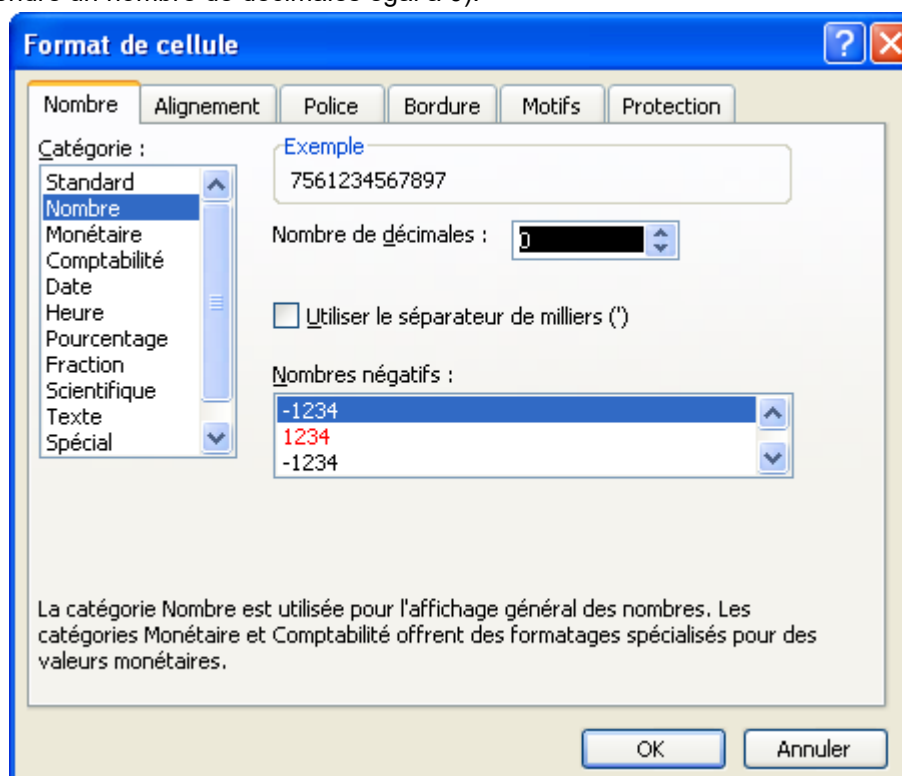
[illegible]

Format de cellule

Nombre | Alignement | Police | Bordure | Motifs | Protection

Catégorie :
Standard
Nombre
Monétaire
Comptabilité
Date
Heure
Pourcentage
Fraction
Scientifique
Texte
Spécial

Exemple
7561234567897

Nombre de décimales : 0

Utiliser le séparateur de milliers (')

Nombres négatifs :
-1234
1234
-1234

La catégorie Nombre est utilisée pour l'affichage général des nombres. Les catégories Monétaire et Comptabilité offrent des formatages spécialisés pour des valeurs monétaires.

OK
Annuler